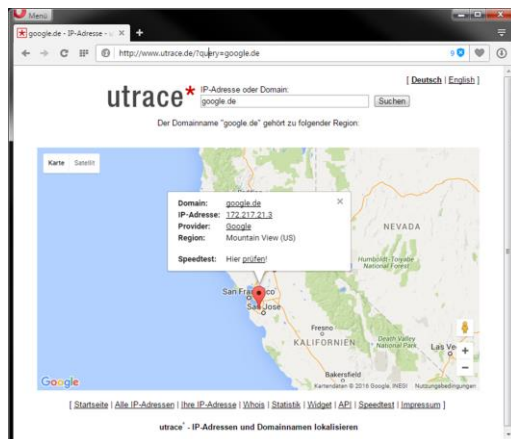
Menü

google.de - IP-Adresse - u ×

http://www.utrace.de/?query=google.de

[ Deutsch | English ]

utrace*

IP-Adresse oder Domain:

google.de

Suchen

Der Domainname "google.de" gehört zu folgender Region:

Karte Satellit

| | |
|---|---|
| Domain: | google.de |
| IP-Adresse: | 172.217.21.3 |
| Provider: | Google |
| Region: | Mountain View (US) |
| Speedtest: | Hier prüfen! |

NEVADA

Humboldt-Toiyabe National Forest

San Francisco

San Jose

Fresno

KALIFORNIEN

Death Valley National Park

Las Ve

Bakersfield

Google

Kartendaten © 2016 Google, INEGI Nutzungsbedingungen

[ Startseite | Alle IP-Adressen | Ihre IP-Adresse | Whois | Statistik | Widget | API | Speedtest | Impressum ]

utrace* - IP-Adressen und Domainnamen lokalisieren